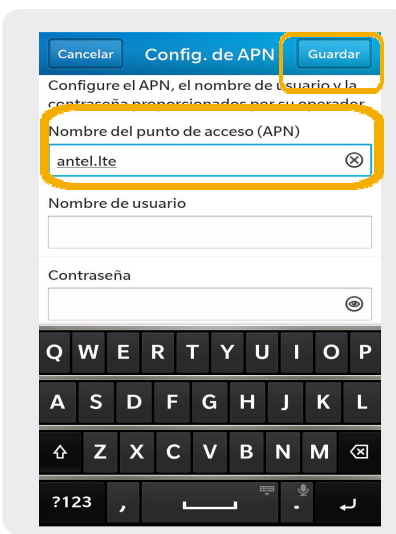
Cancelar Config. de APN Guardar

Configure el APN, el nombre de usuario y la contraseña proporcionados por su operador

Nombre del punto de acceso (APN)

antel.lte

Nombre de usuario

Contraseña

Q W E R T Y U I O P
A S D F G H J K L
Z X C V B N M
?123 , .